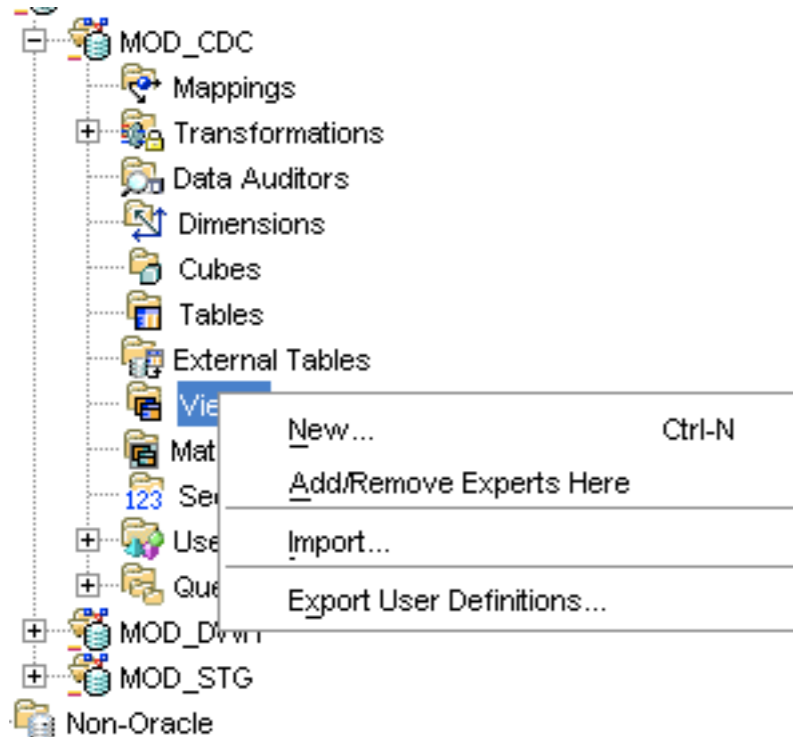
MOD_CDC
Mappings
Transformations
Data Auditors
Dimensions
Cubes
Tables
External Tables
Vie
Mat
Se
Use
Que
MOD_DW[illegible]
MOD_STG
Non-Oracle

New... Ctrl-N
Add/Remove Experts Here
Import...
Export User Definitions...